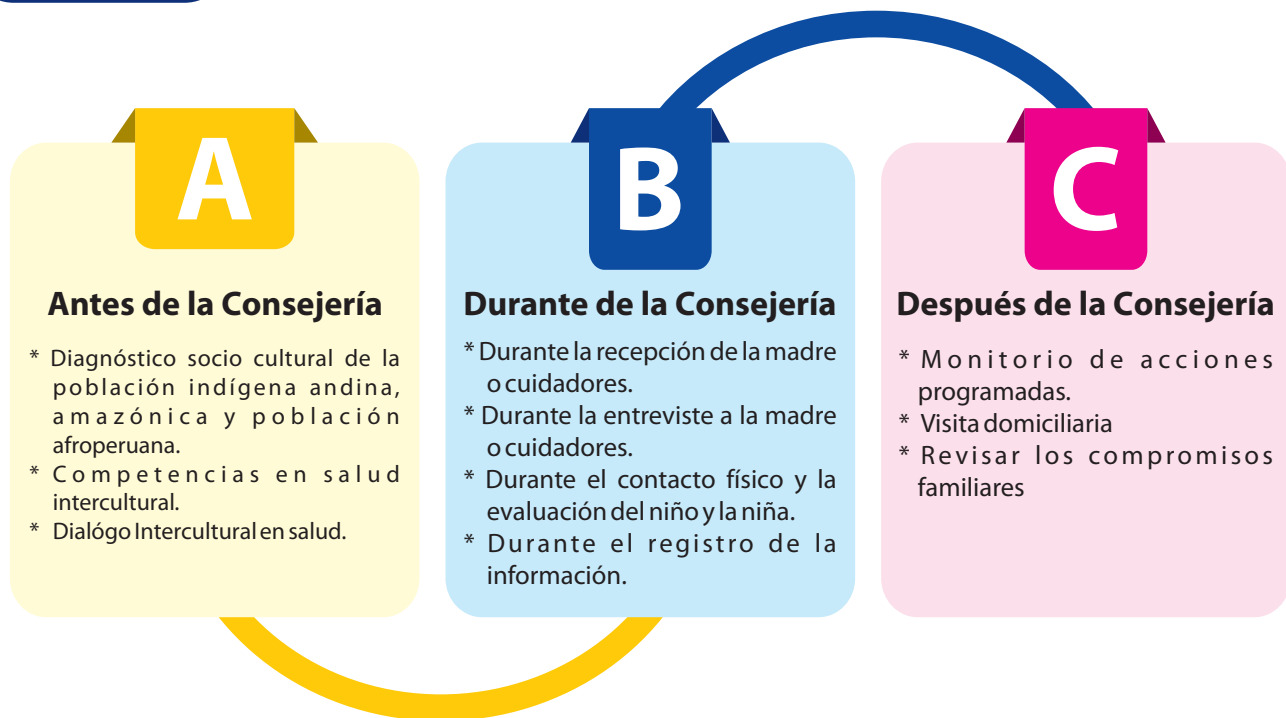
A

Antes de la Consejería

* Diagnóstico socio cultural de la población indígena andina, amazónica y población afroperuana.
* Competencias en salud intercultural.
* Dialógo Intercultural en salud.

B

Durante de la Consejería

* Durante la recepción de la madre o cuidadores.
* Durante la entreviste a la madre o cuidadores.
* Durante el contacto físico y la evaluación del niño y la niña.
* Durante el registro de la información.

C

Después de la Consejería

* Monitorio de acciones programadas.
* Visita domiciliaria
* Revisar los compromisos familiares